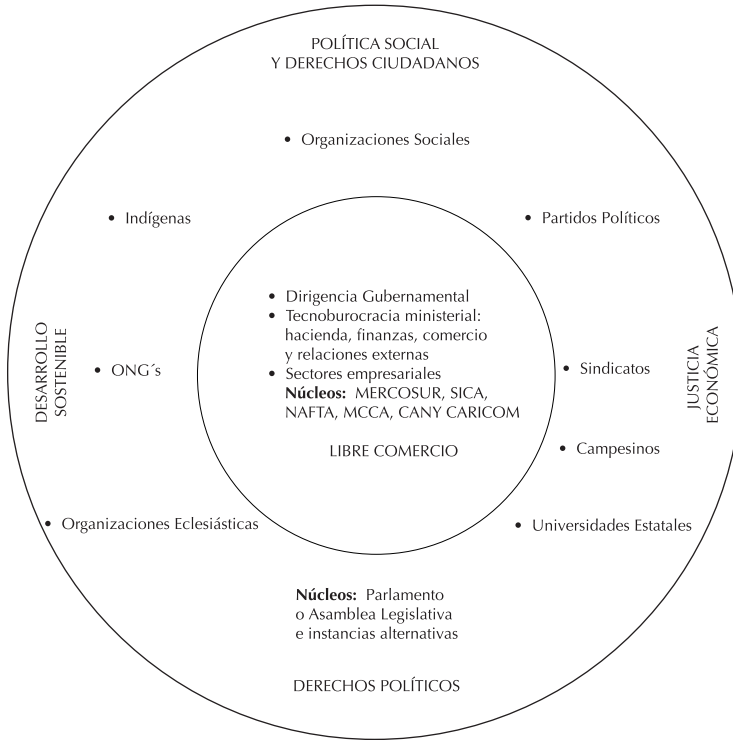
POLÍTICA SOCIAL
Y DERECHOS CIUDADANOS

• Organizaciones Sociales

• Indígenas

• Partidos Políticos

DESARROLLO SOSTENIBLE

• Dirigencia Gubernamental
• Tecnoburocracia ministerial: hacienda, finanzas, comercio y relaciones externas
• Sectores empresariales
**Núcleos:** MERCOSUR, SICA, NAFTA, MCCA, CANY CARICOM

LIBRE COMERCIO

JUSTICIA ECONÓMICA

• ONG´s

• Sindicatos

• Campesinos

• Organizaciones Eclesiásticas

• Universidades Estatales

**Núcleos:** Parlamento o Asamblea Legislativa e instancias alternativas

DERECHOS POLÍTICOS